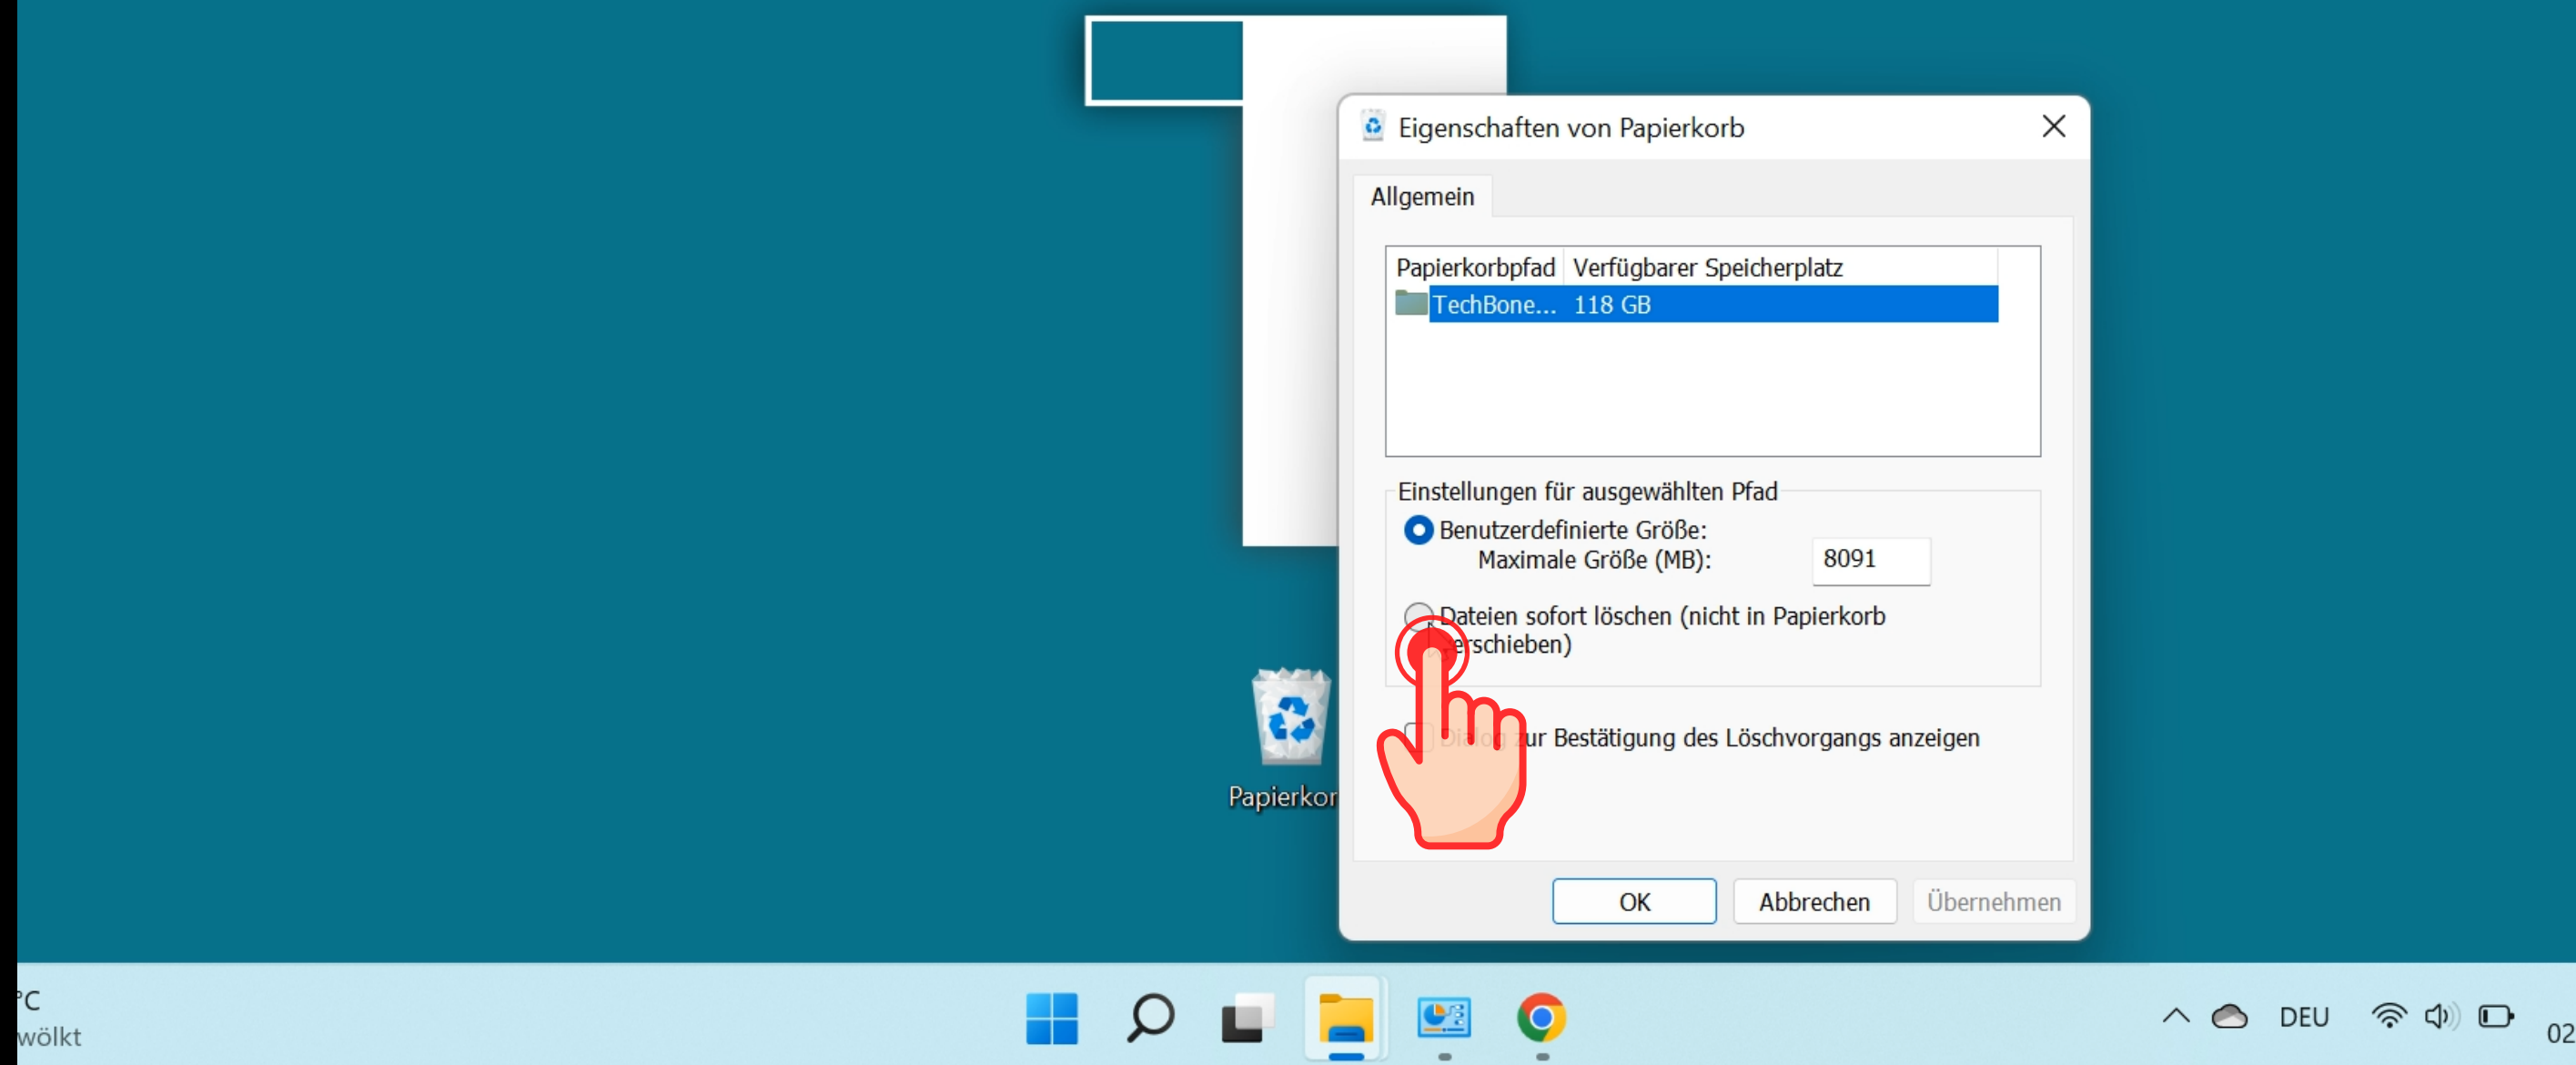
Eigenschaften von Papierkorb

Allgemein

| Papierkorbpfad | Verfügbarer Speicherplatz |
|---|---|
| TechBone... | 118 GB |

Einstellungen für ausgewählten Pfad

Benutzerdefinierte Größe:

Maximale Größe (MB): 8091

Dateien sofort löschen (nicht in Papierkorb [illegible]erschieben)

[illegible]ur Bestätigung des Löschvorgangs anzeigen

OK Abbrechen Übernehmen

Papierkor

°C
wölkt

DEU

02